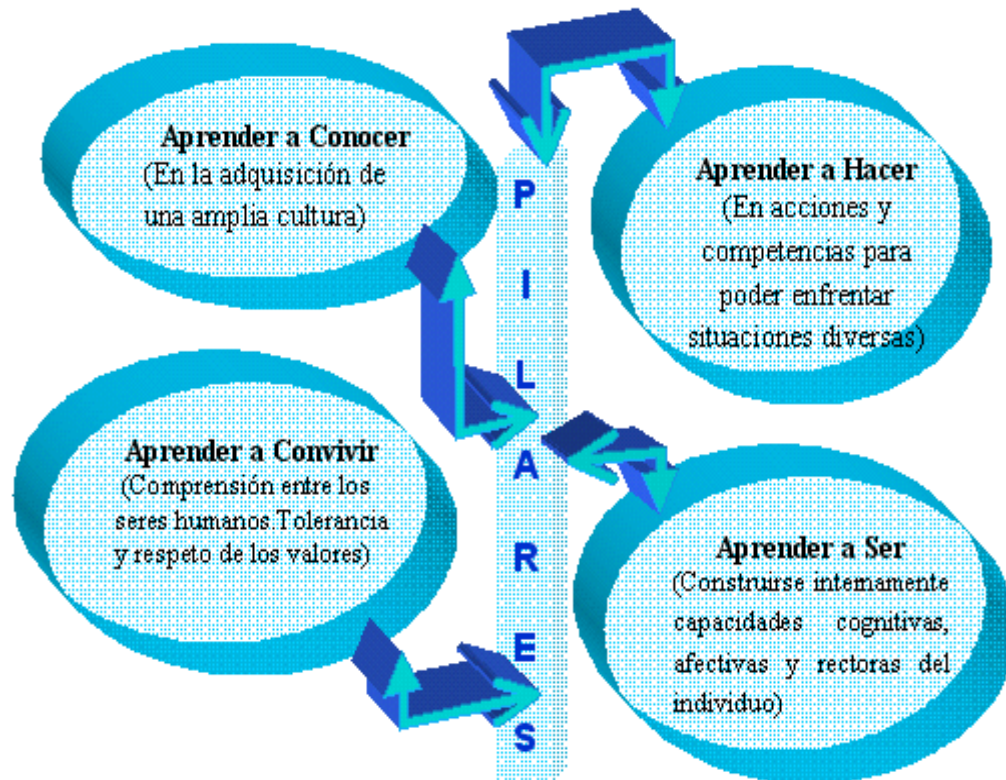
Aprender a Conocer
(En la adquisición de una amplia cultura)

P
I
L
A
R
E
S

Aprender a Hacer
(En acciones y competencias para poder enfrentar situaciones diversas)

Aprender a Convivir
(Comprensión entre los seres humanos.Tolerancia y respeto de los valores)

Aprender a Ser
(Construrse internamente capacidades cognitivas, afectivas y rectoras del individuo)